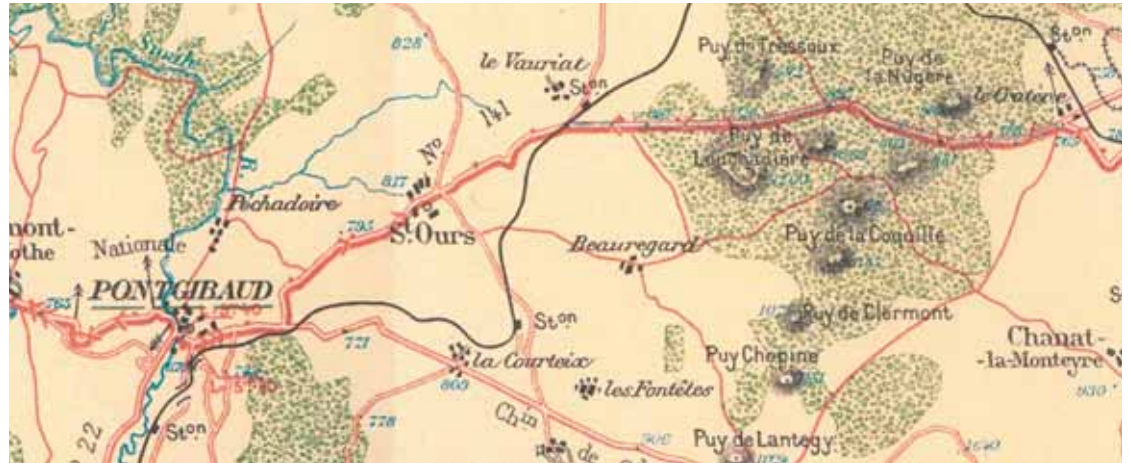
Sioule
828
le Vauriat
St.on
141
No
Puy de Tressoux
Puy de la Nugère
St.on
le Cratère
Puy de Louchadière
1200
817
Pochadoire
795
S.t Ours
mont-
othe
Nationale
Beauregard
Puy de la Coquille
PONTGIBAUD
763
St.on
Puy de Clermont
Chanat-la-Monteyre
721
la Courteix
Puy Chopine
860
les Fontêtes
778
Ch.in
Puy de Lantegy
22
St.on